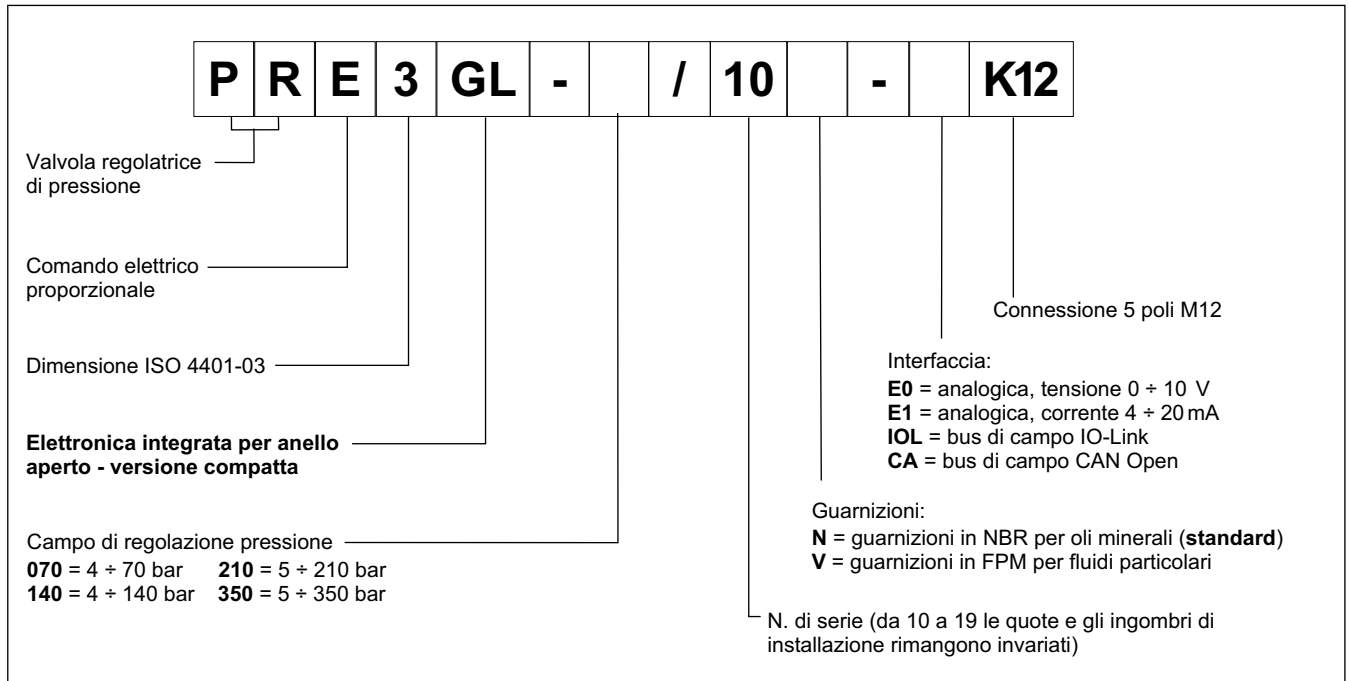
| P | R | E | 3 | GL | - |  | / | 10 |  | - |  | K12 |
|---|---|---|---|---|---|---|---|---|---|---|---|---|

Valvola regolatrice di pressione

Comando elettrico proporzionale

Dimensione ISO 4401-03

**Elettronica integrata per anello aperto - versione compatta**

Campo di regolazione pressione
**070** = 4 ÷ 70 bar **210** = 5 ÷ 210 bar
**140** = 4 ÷ 140 bar **350** = 5 ÷ 350 bar

Connessione 5 poli M12

Interfaccia:
**E0** = analogica, tensione 0 ÷ 10 V
**E1** = analogica, corrente 4 ÷ 20 mA
**IOL** = bus di campo IO-Link
**CA** = bus di campo CAN Open

Guarnizioni:
**N** = guarnizioni in NBR per oli minerali (**standard**)
**V** = guarnizioni in FPM per fluidi particolari

N. di serie (da 10 a 19 le quote e gli ingombri di installazione rimangono invariati)